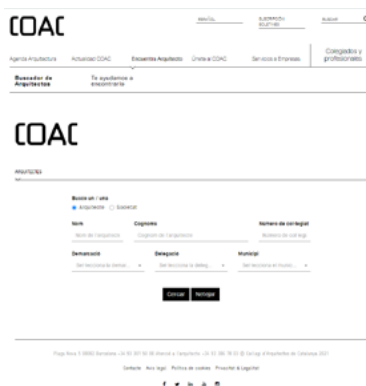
COAC

ESPAÑOL

SUBSCRIPCIÓN BOLETINES

BUSCAR

Agenda Arquitectura

Actualidad COAC

Encuentra Arquitecto

Únete al COAC

Servicios a Empresas

Colegiados y profesionales

Buscador de Arquitectos

Te ayudamos a encontrarlo

COAC

ARQUITECTES

Busco un / una

Arquitecte

Societat

Nom

Nom de l'arquitecte

Cognoms

Cognom de l'arquitecte

Número de col·legiat

Número de col·legi

Demarcació

Selecciona la demar...

Delegació

Selecciona la deleg...

Municipi

Selecciona el munic...

Consulta

Netejar

Plaça Nova 5 08002 Barcelona · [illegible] · Col·legi d'Arquitectes de Catalunya 2021

Contacte Avís legal Política de cookies Privacitat & Legalitat